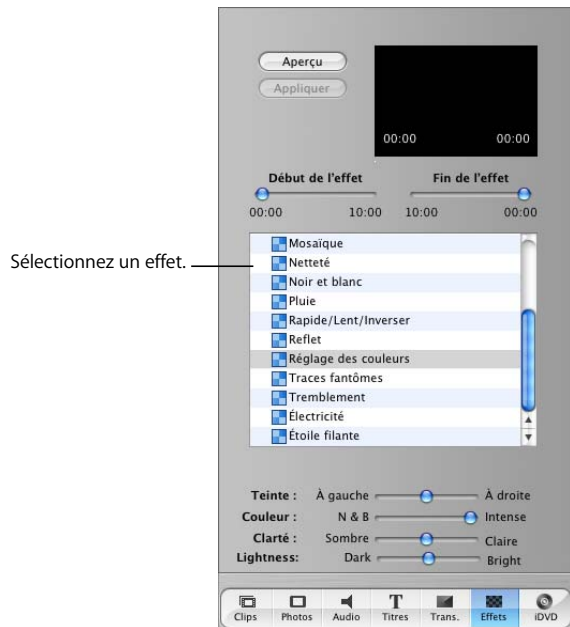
Aperçu
Appliquer
00:00
00:00

Début de l'effet
00:00
10:00
Fin de l'effet
10:00
00:00

Sélectionnez un effet.

Mosaïque
Netteté
Noir et blanc
Pluie
Rapide/Lent/Inverser
Reflet
Réglage des couleurs
Traces fantômes
Tremblement
Électricité
Étoile filante

Teinte : À gauche À droite
Couleur : N & B Intense
Clarté : Sombre Claire
Lightness: Dark Bright

Clips
Photos
Audio
Titres
Trans.
Effets
iDVD